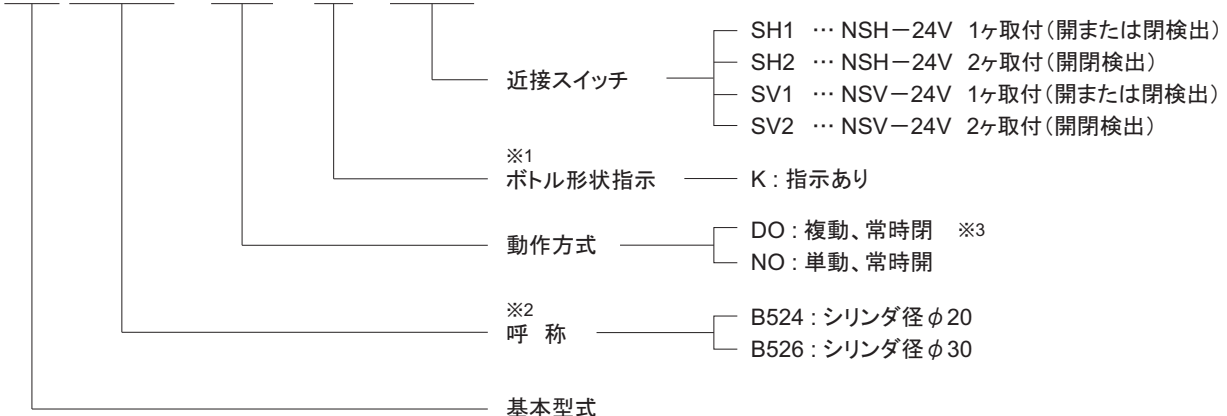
近接スイッチ

SH1 … NSH－24V 1ヶ取付(開または閉検出)
SH2 … NSH－24V 2ヶ取付(開閉検出)
SV1 … NSV－24V 1ヶ取付(開または閉検出)
SV2 … NSV－24V 2ヶ取付(開閉検出)

※1
ボトル形状指示 K : 指示あり

動作方式

DO : 複動、常時閉 ※3
NO : 単動、常時開

※2
呼 称

B524 : シリンダ径 $\phi$20
B526 : シリンダ径 $\phi$30

基本型式